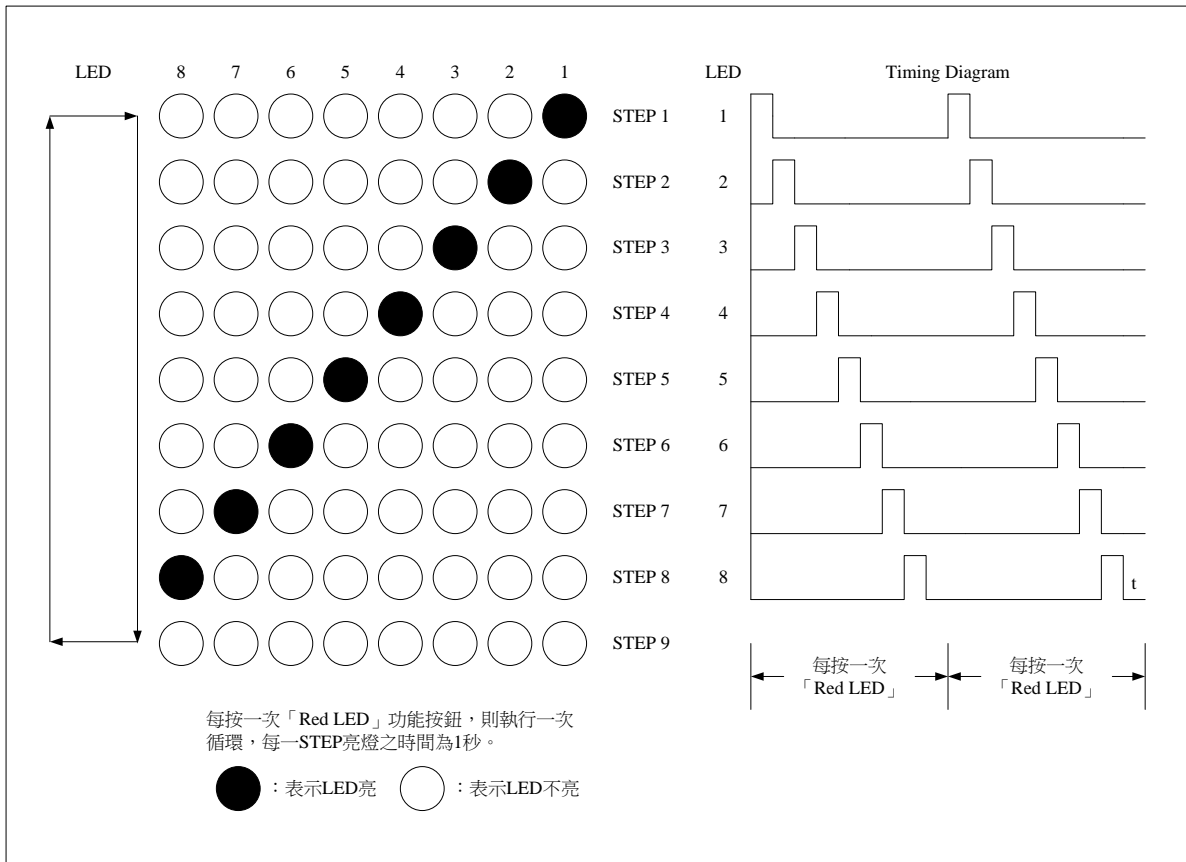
LED 8 7 6 5 4 3 2 1

STEP 1
STEP 2
STEP 3
STEP 4
STEP 5
STEP 6
STEP 7
STEP 8
STEP 9

每按一次「Red LED」功能按鈕，則執行一次循環，每一STEP亮燈之時間為1秒。

：表示LED亮 ：表示LED不亮

LED Timing Diagram

1
2
3
4
5
6
7
8

t

每按一次「Red LED」 每按一次「Red LED」